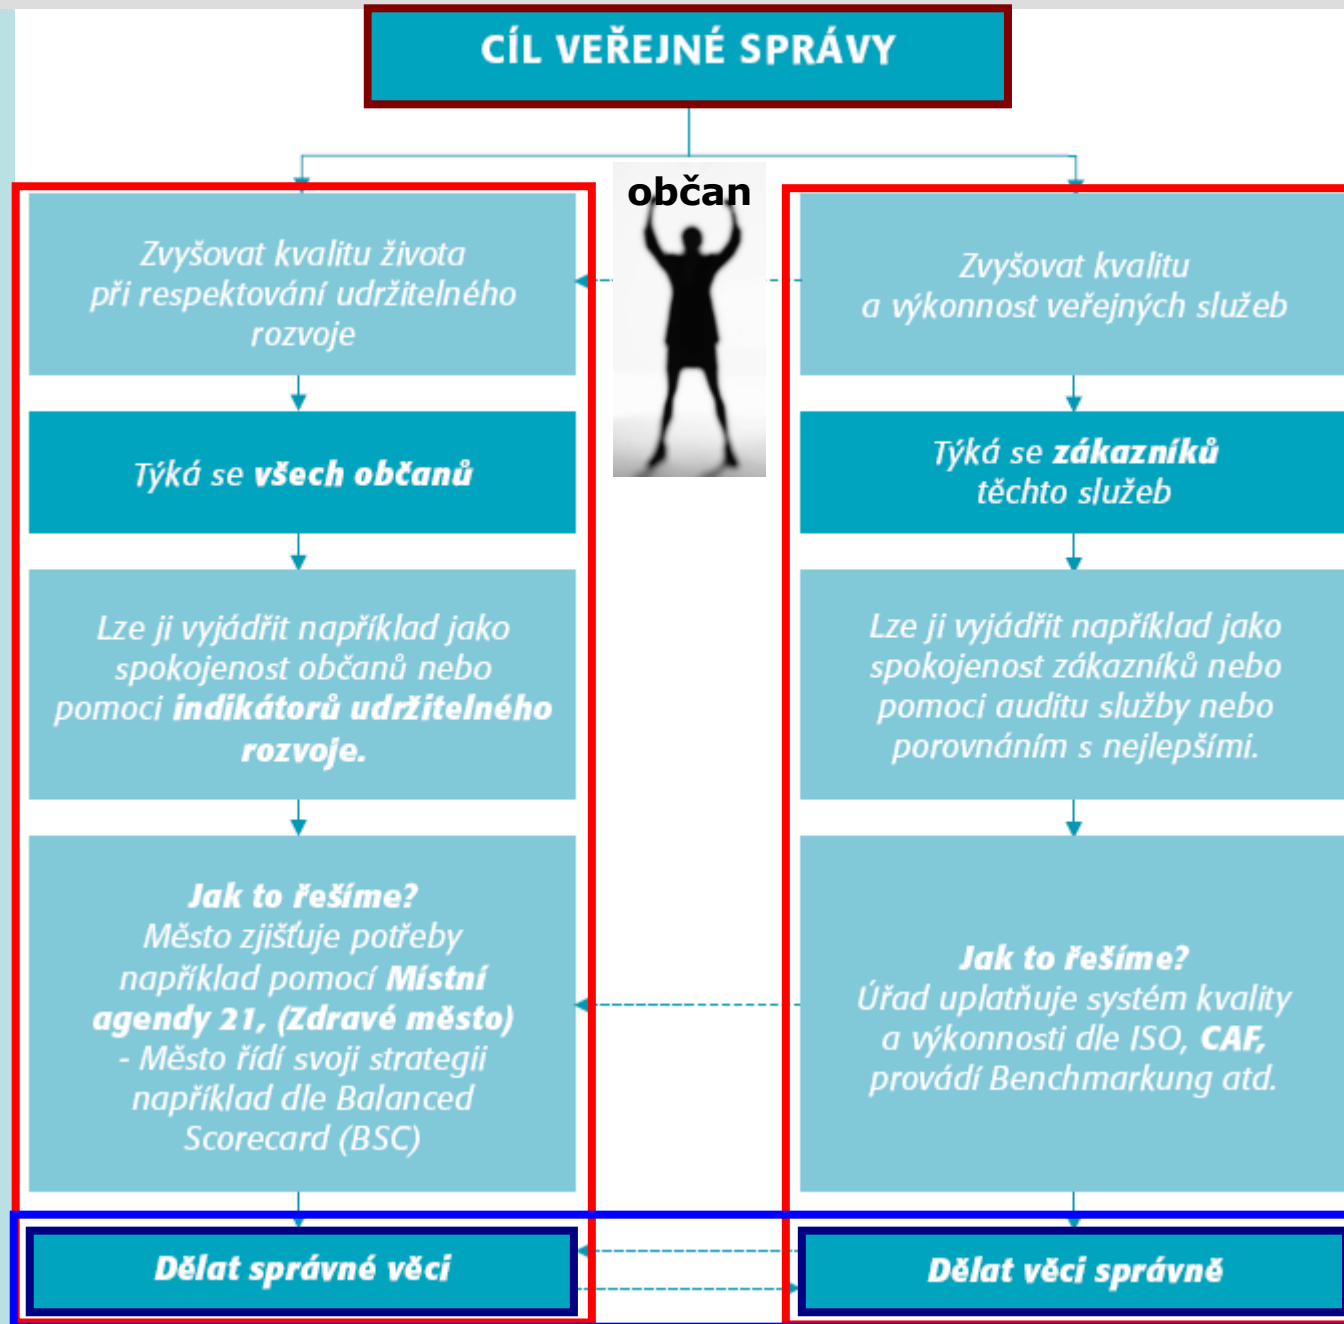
CÍL VEŘEJNÉ SPRÁVY

občan

Zvyšovat kvalitu života při respektování udržitelného rozvoje

Týká se všech občanů

Lze ji vyjádřit například jako spokojenost občanů nebo pomoci indikátorů udržitelného rozvoje.

Jak to řešíme?
Město zjišťuje potřeby například pomocí Místní agendy 21, (Zdravé město) - Město řídí svoji strategii například dle Balanced Scorecard (BSC)

Dělat správné věci

Zvyšovat kvalitu a výkonnost veřejných služeb

Týká se zákazníků těchto služeb

Lze ji vyjádřit například jako spokojenost zákazníků nebo pomoci auditu služby nebo porovnáním s nejlepšími.

Jak to řešíme?
Úřad uplatňuje systém kvality a výkonnosti dle ISO, CAF, provádí Benchmarkung atd.

Dělat věci správně